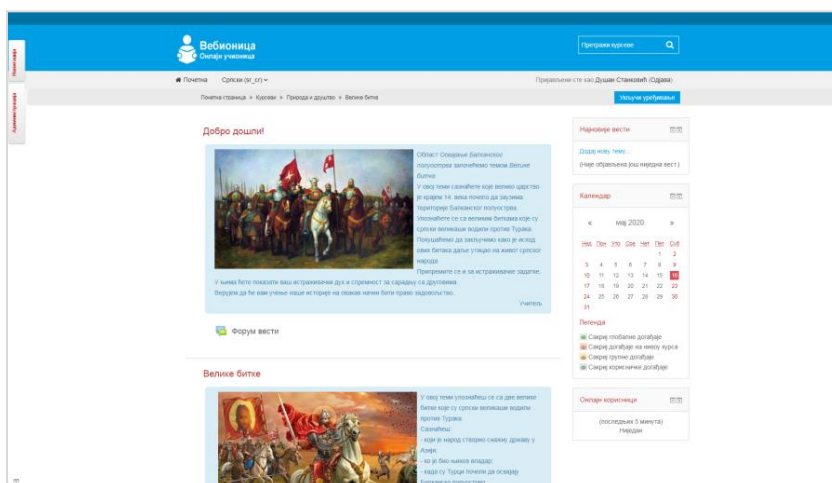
Навигација
Администрација

Вебионица
Онлајн учионица

Претражи курсеве

Почетна Српски (sr_cr)

Пријављени сте као Душан Станковић (Одјава)

Почетна страница » Курсеви » Природа и друштво » Велике битке

Искључи уређивање

Добро дошли!

Област Освајање Балканског полуострва започињемо темом Велике битке.
У овој теми сазнаћете које велико царство је крајем 14. века почело да заузима територије Балканског полуострва.
Упознаћете се са великим биткама које су српски владари водили против Турака.
Покушаћемо да закључимо какав је исход ових битака даље утицао на живот српског народа.
Припремите се и за истраживачке задатке.
У њима ћете показати ваш истраживачки дух и спремност за сарадњу са друговима.
Верујем да ће вам учење наше историје на овакав начин бити право задовољство.
Учитељ

Форум вести

Велике битке

У овој теми упознаћеш се са две велике битке које су српски владари водили против Турака.
Сазнаћеш:
- који је народ створио снажну државу у Азији;
- ко је био њихов владар;
- када су Турци почели да освајају Балканско полуострво.

Најновије вести
Додај нову тему...
(Још није објављена ниједна вест.)

Календар
« мај 2020. »
| Нед | Пон | Уто | Сре | Чет | Пет | Суб |
|---|---|---|---|---|---|---|
| | | | | | 1 | 2 |
| 3 | 4 | 5 | 6 | 7 | 8 | 9 |
| 10 | 11 | 12 | 13 | 14 | 15 | 16 |
| 17 | 18 | 19 | 20 | 21 | 22 | 23 |
| 24 | 25 | 26 | 27 | 28 | 29 | 30 |
| 31 | | | | | | |

Легенда
Сакриј глобалне догађаје
Сакриј догађаје на нивоу курса
Сакриј групне догађаје
Сакриј корисничке догађаје

Онлајн корисници
(последњих 5 минута)
Ниједан